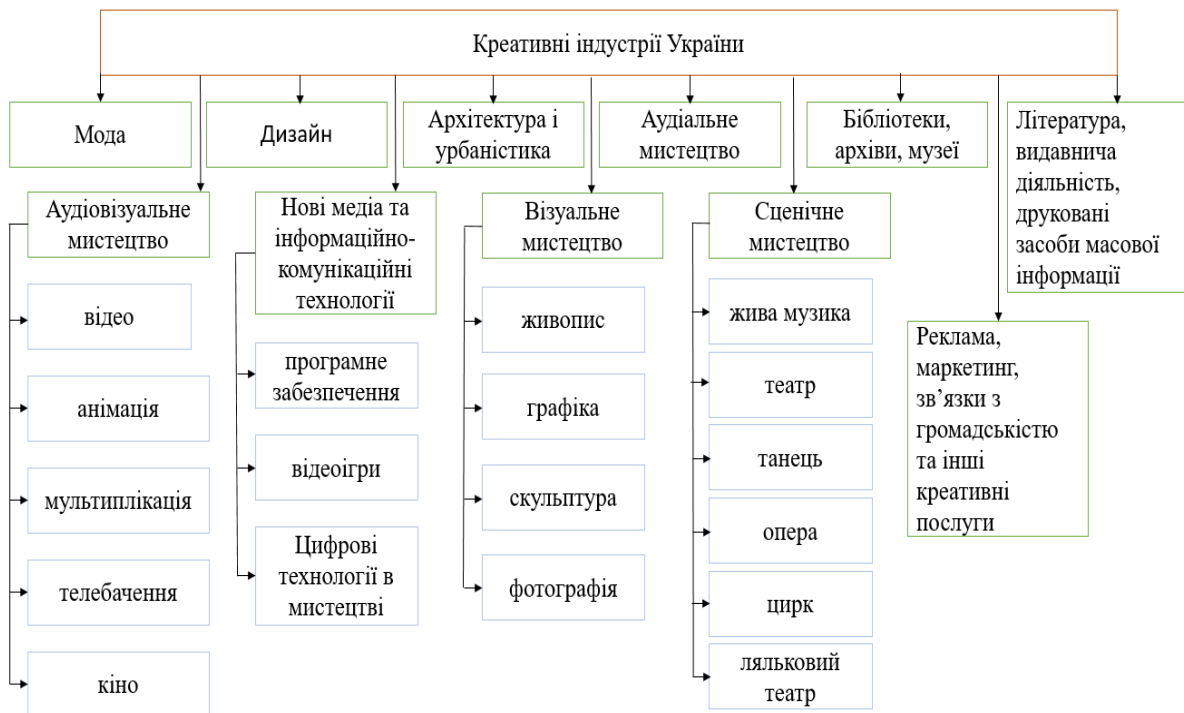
Креативні індустрії України

Мода

Дизайн

Архітектура і урбаністика

Аудіальне мистецтво

Бібліотеки, архіви, музеї

Література, видавнича діяльність, друковані засоби масової інформації

Аудіовізуальне мистецтво

відео

анімація

мультиплікація

телебачення

кіно

Нові медіа та інформаційно-комунікаційні технології

програмне забезпечення

відеоігри

Цифрові технології в мистецтві

Візуальне мистецтво

живопис

графіка

скульптура

фотографія

Сценічне мистецтво

жива музика

театр

танець

опера

цирк

ляльковий театр

Реклама, маркетинг, зв'язки з громадськістю та інші креативні послуги